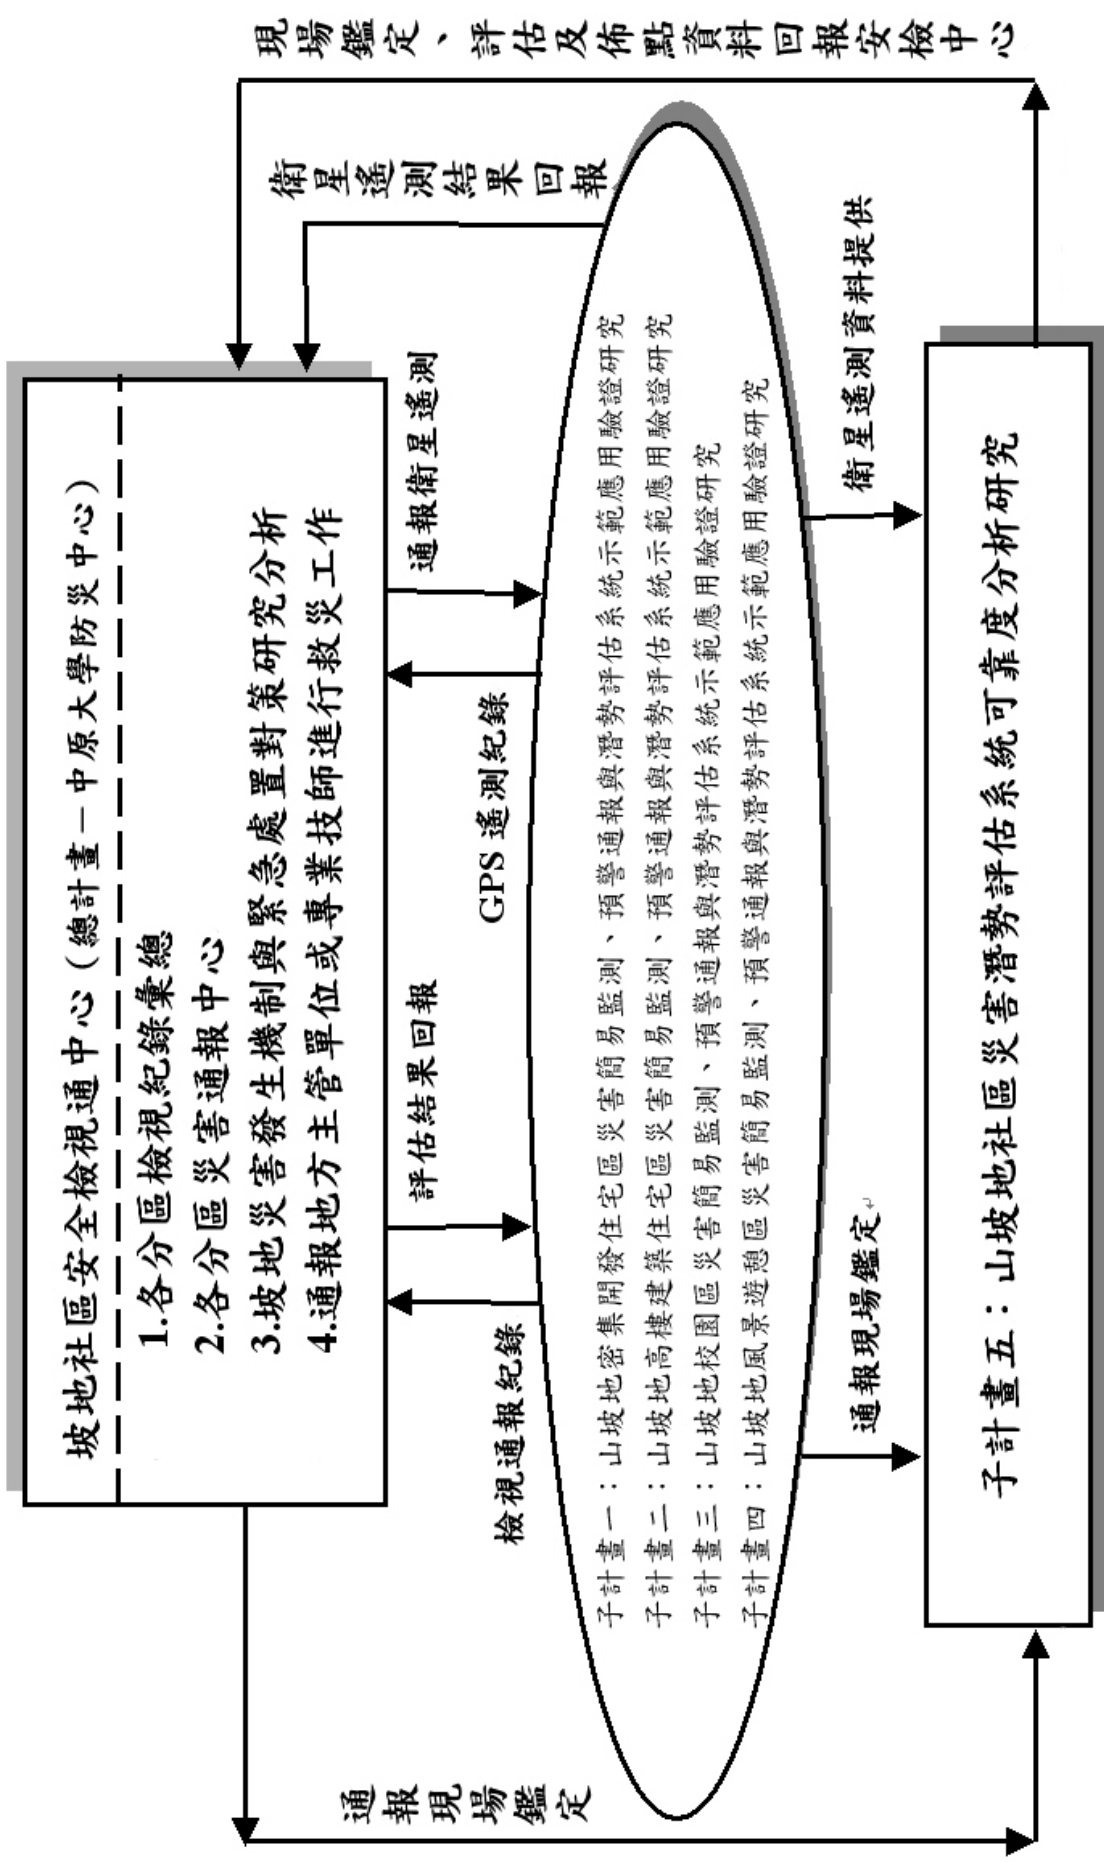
坡地社區安全檢視通中心（總計畫－中原大學防災中心）

1.各分區檢視紀錄彙總
2.各分區災害通報中心
3.坡地災害發生機制與緊急處置對策研究分析
4.通報地方主管單位或專業技師進行救災工作

子計畫一：山坡地密集開發住宅區災害簡易監測、預警通報與潛勢評估系統示範應用驗證研究
子計畫二：山坡地高樓建築住宅區災害簡易監測、預警通報與潛勢評估系統示範應用驗證研究
子計畫三：山坡地校園區災害簡易監測、預警通報與潛勢評估系統示範應用驗證研究
子計畫四：山坡地風景遊憩區災害簡易監測、預警通報與潛勢評估系統示範應用驗證研究

子計畫五：山坡地社區災害潛勢評估系統可靠度分析研究

現場鑑定、評估及佈點資料回報安檢中心

衛星遙測結果回報

通報衛星遙測

GPS 遙測紀錄

評估結果回報

檢視通報紀錄

衛星遙測資料提供

通報現場鑑定

通報現場鑑定